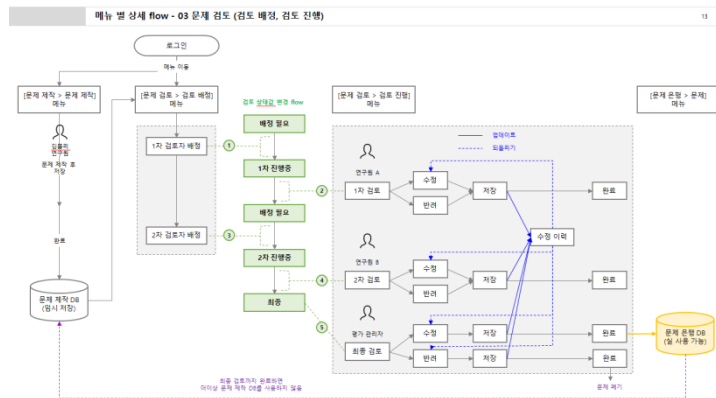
메뉴 별 상세 flow - 03 문제 검토 (검토 배정, 검토 진행)

13

로그인

메뉴 이동

[문제 제작 > 문제 제작] 메뉴

[문제 검토 > 검토 배정] 메뉴

검토 상태값 변경 flow

[문제 검토 > 검토 진행] 메뉴

[문제 은행 > 문제] 메뉴

담당자 연구원

문제 제작 후 저장

완료

문제 제작 DB (임시 저장)

1차 검토자 배정

2차 검토자 배정

배정 필요

1차 진행중

배정 필요

2차 진행중

최종

1

2

3

4

5

업데이트

피드백

연구원 A

1차 검토

수정

반려

저장

완료

수정 이력

연구원 B

2차 검토

수정

반려

저장

완료

평가 관리자

최종 검토

수정

저장

완료

반려

저장

완료

문제 은행 DB (실 사용 가능)

문제 폐기

최종 검토까지 완료되면 더이상 문제 제작 DB를 사용하지 않음